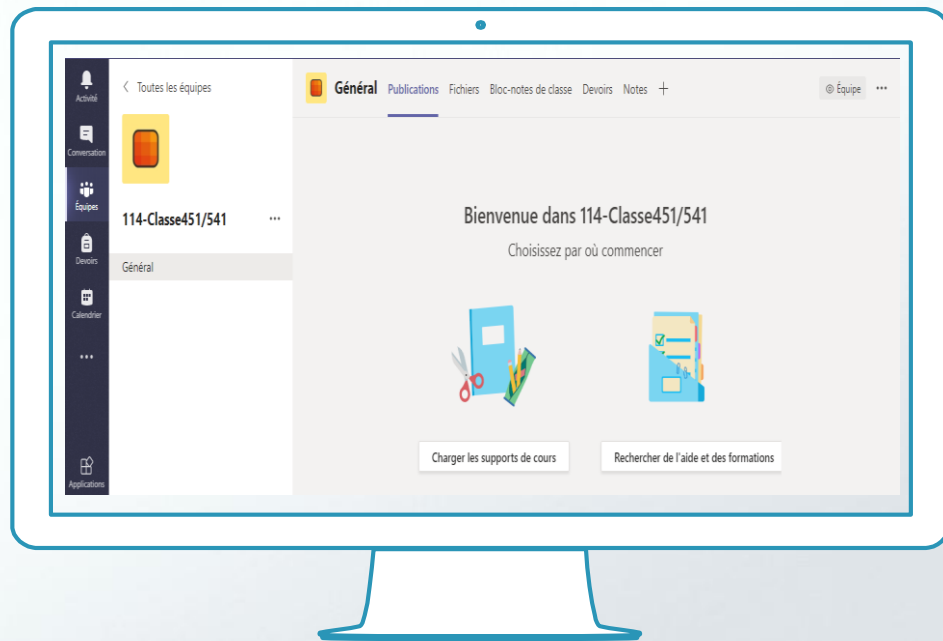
Activité
Conversation
Équipes
Devoirs
Calendrier
...
Applications

< Toutes les équipes

114-Classe451/541 ...

Général

Général Publications Fichiers Bloc-notes de classe Devoirs Notes +

Équipe ...

Bienvenue dans 114-Classe451/541

Choisissez par où commencer

Charger les supports de cours

Rechercher de l'aide et des formations